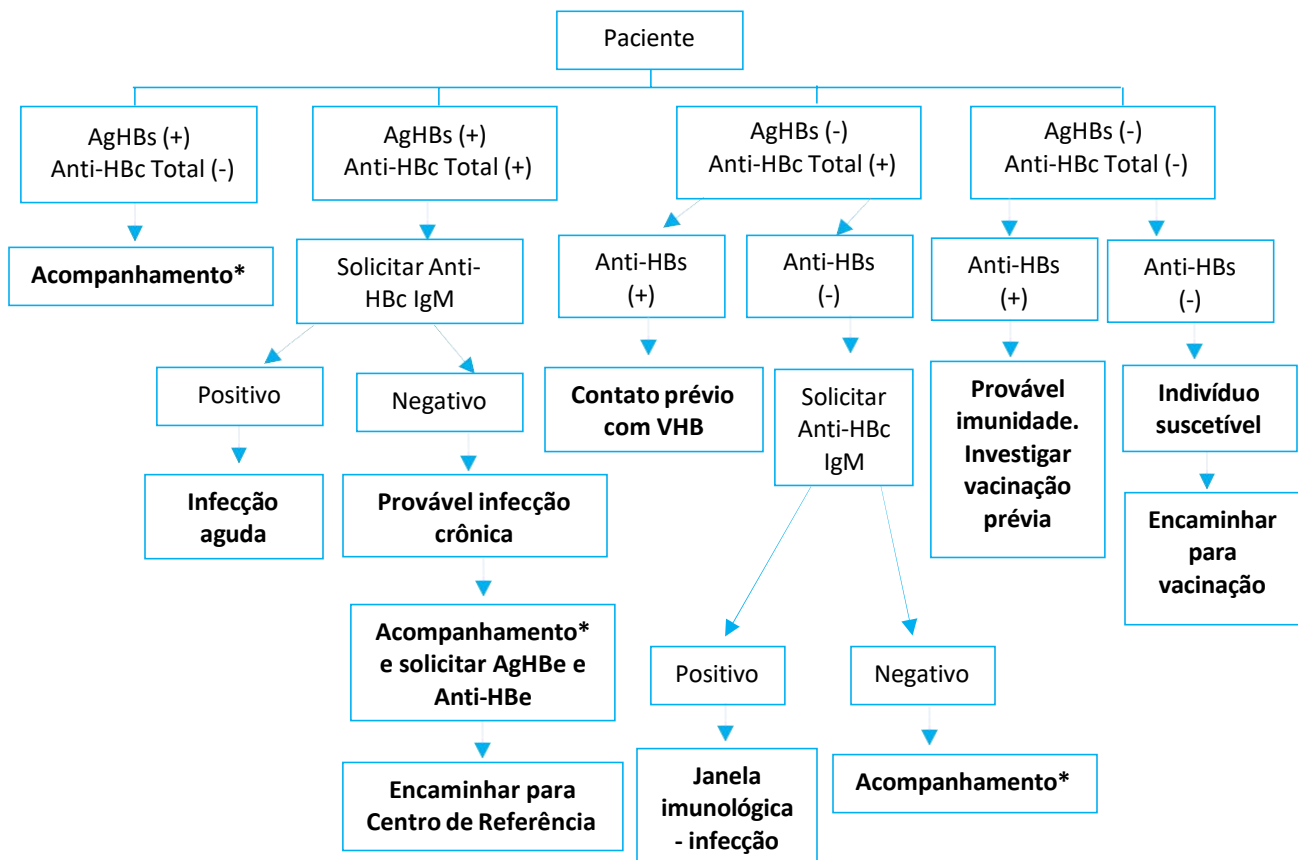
Paciente

AgHBs (+)
Anti-HBc Total (-)

Acompanhamento*

AgHBs (+)
Anti-HBc Total (+)

Solicitar Anti-HBc IgM

Positivo

Infecção aguda

Negativo

Provável infecção crônica

Acompanhamento* e solicitar AgHBe e Anti-HBe

Encaminhar para Centro de Referência

AgHBs (-)
Anti-HBc Total (+)

Anti-HBs
(+)

Contato prévio com VHB

Anti-HBs
(-)

Solicitar Anti-HBc IgM

Positivo

Janela imunológica - infecção

Negativo

Acompanhamento*

AgHBs (-)
Anti-HBc Total (-)

Anti-HBs
(+)

Provável imunidade. Investigar vacinação prévia

Anti-HBs
(-)

Indivíduo suscetível

Encaminhar para vacinação